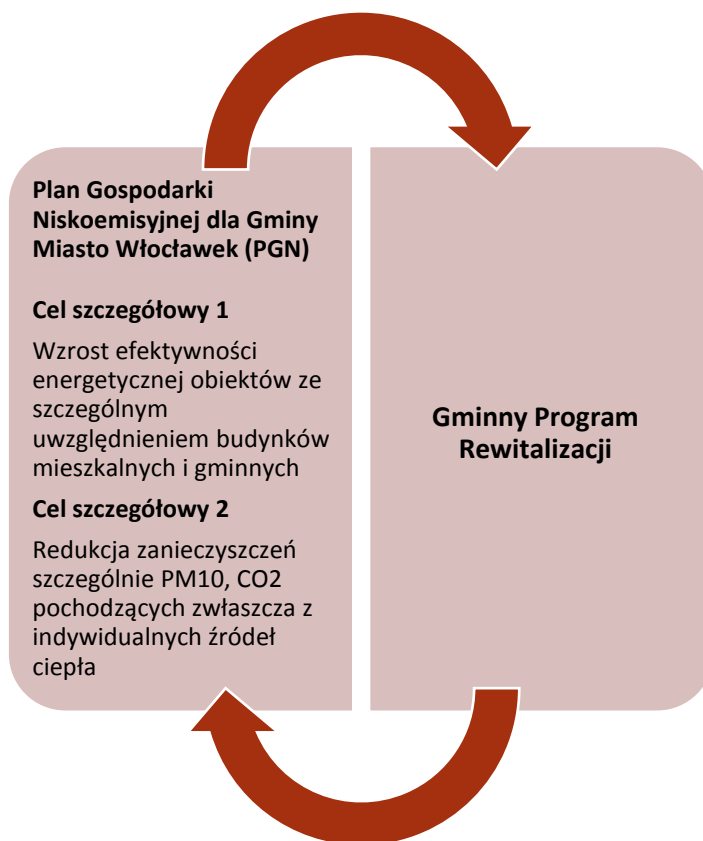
Plan Gospodarki Niskoemisyjnej dla Gminy Miasto Włocławek (PGN)

Cel szczegółowy 1

Wzrost efektywności energetycznej obiektów ze szczególnym uwzględnieniem budynków mieszkalnych i gminnych

Cel szczegółowy 2

Redukcja zanieczyszczeń szczególnie PM10, CO2 pochodzących zwłaszcza z indywidualnych źródeł ciepła

Gminny Program Rewitalizacji